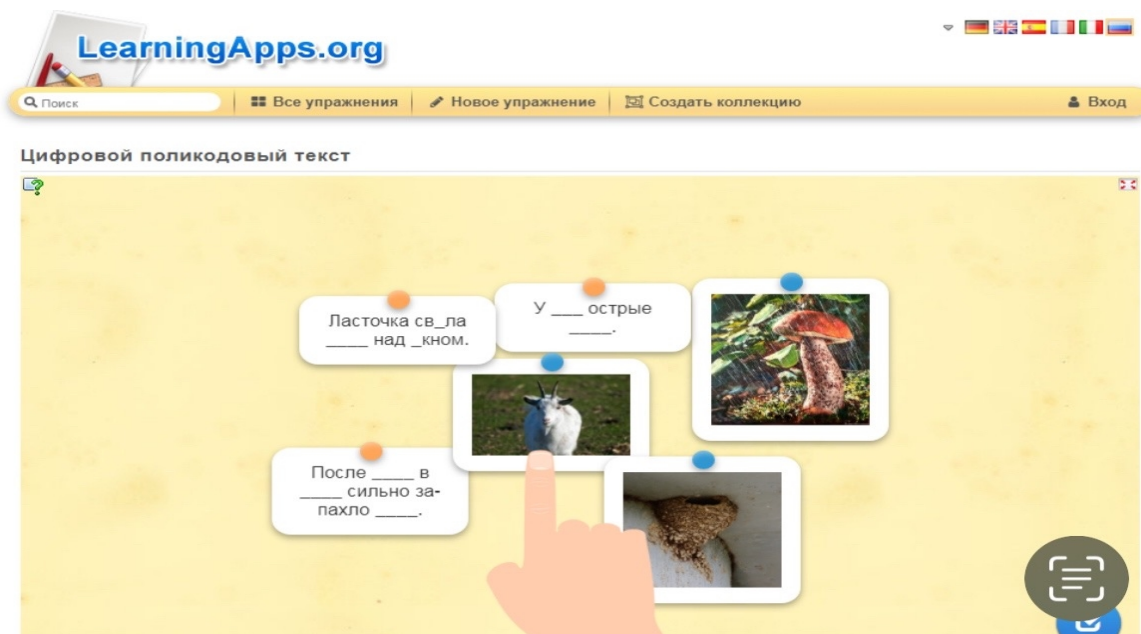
LearningApps.org

Поиск | Все упражнения | Новое упражнение | Создать коллекцию | Вход

Цифровой поликодовый текст

Ласточка св_ла ____ над _кном.

У ___ острые ____.

После ____ в ____ сильно запахло ____.